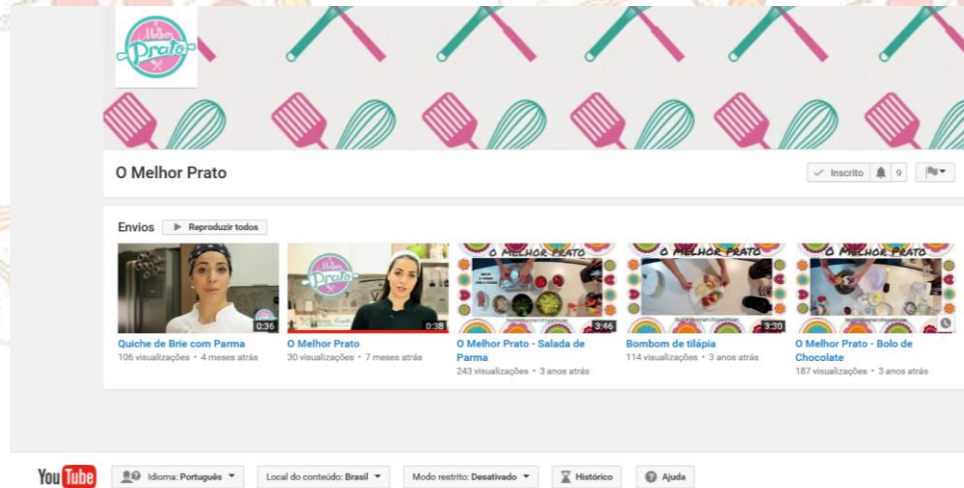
Melhor Prato

O Melhor Prato

Inscrito 9

Envios Reproduzir todos

O MELHOR PRATO

O MELHOR PRATO

O MELHOR PRATO

0:36
Quiche de Brie com Parma
106 visualizações • 4 meses atrás

0:38
O Melhor Prato
30 visualizações • 7 meses atrás

3:46
O Melhor Prato - Salada de Parma
243 visualizações • 3 anos atrás

3:30
Bombom de tilápia
114 visualizações • 3 anos atrás

O Melhor Prato - Bolo de Chocolate
187 visualizações • 3 anos atrás

You Tube Idioma: Português Local do conteúdo: Brasil Modo restrito: Desativado Histórico Ajuda